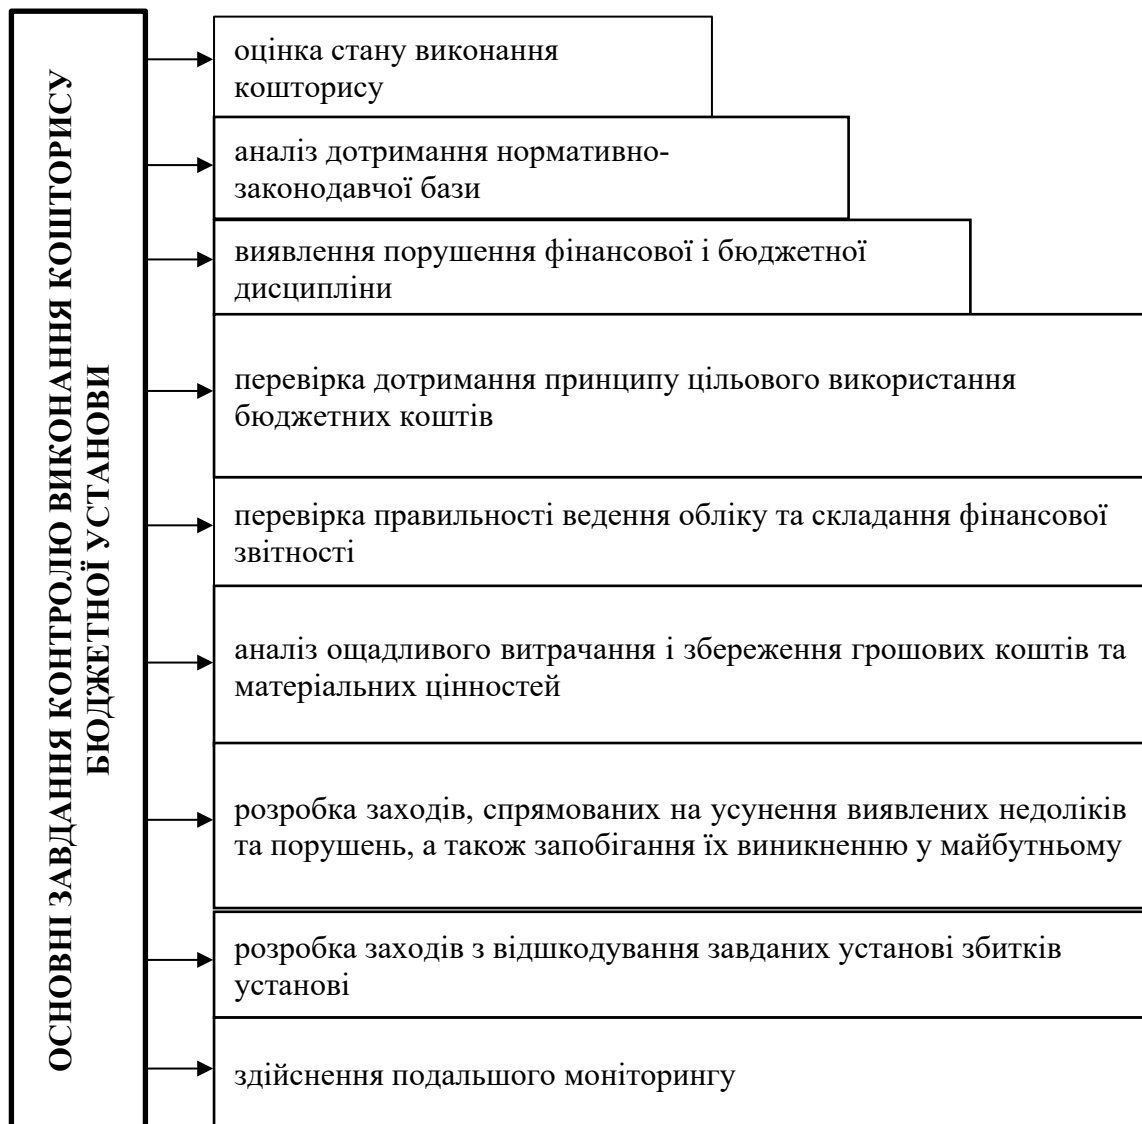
ОСНОВНІ ЗАВДАННЯ КОНТРОЛЮ ВИКОНАННЯ КОШТОРИСУ БЮДЖЕТНОЇ УСТАНОВИ

оцінка стану виконання кошторису

аналіз дотримання нормативно-законодавчої бази

виявлення порушення фінансової і бюджетної дисципліни

перевірка дотримання принципу цільового використання бюджетних коштів

перевірка правильності ведення обліку та складання фінансової звітності

аналіз ощадливого витрачання і збереження грошових коштів та матеріальних цінностей

розробка заходів, спрямованих на усунення виявлених недоліків та порушень, а також запобігання їх виникненню у майбутньому

розробка заходів з відшкодування завданих установі збитків установі

здійснення подальшого моніторингу